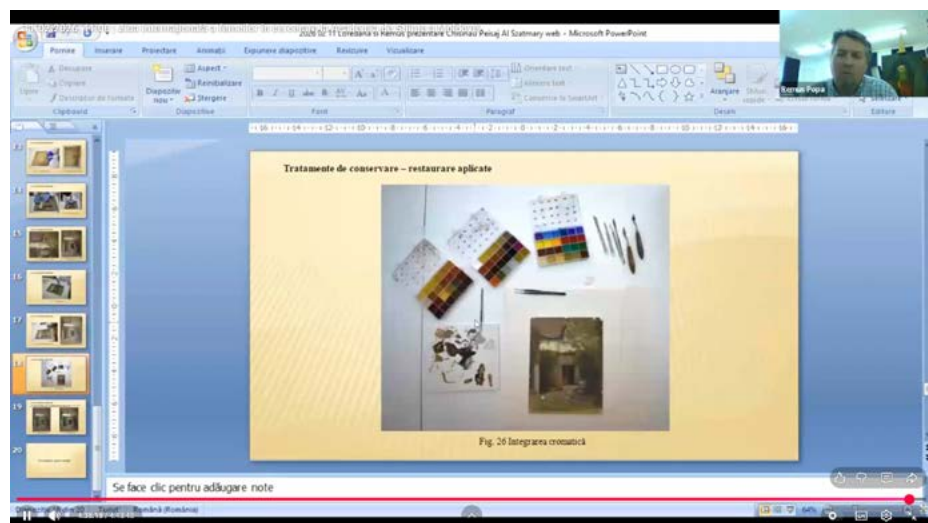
2020 02 11 Loredana si Remus prezentare Chisinau Peisaj Al Szatmary web - Microsoft PowerPoint

Pornire Inserare Proiectare Animații Expunere diapozitive Revizuire Vizualizare

Decupare Copiere Descriptor de formate Lipire Clipboard

Diapozitiv nou Aspect Reinițializare Ștergere Diapozitive

Font Paragraf Orientare text Aliniere text Conversie la SmartArt

Aranjare Desen Editare Selectare

Roman Popa

Tratamente de conservare – restaurare aplicate

Fig. 26 Integrarea cromatică

Se face clic pentru adăugare note

Diapozitiv 18 din 20 Română (România)